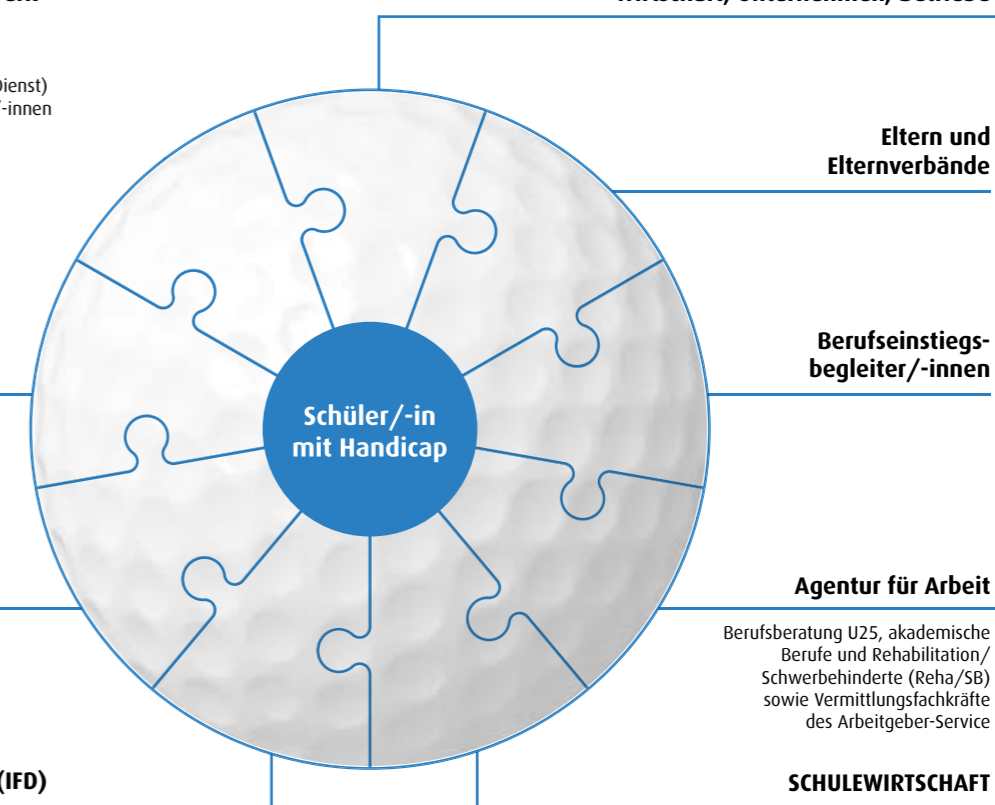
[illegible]

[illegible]ienst)
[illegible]/-innen

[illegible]

Eltern und Elternverbände

Berufseinstiegsbegleiter/-innen

Schüler/-in mit Handicap

Agentur für Arbeit

Berufsberatung U25, akademische Berufe und Rehabilitation/ Schwerbehinderte (Reha/SB) sowie Vermittlungsfachkräfte des Arbeitgeber-Service

(IFD)

SCHULEWIRTSCHAFT